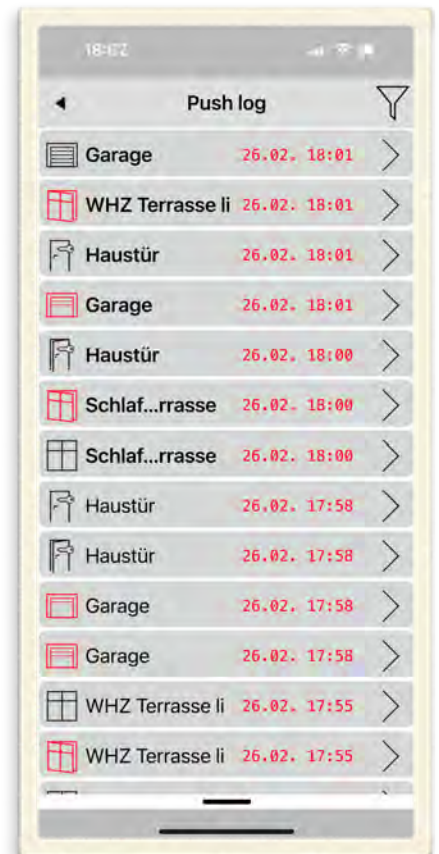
18:02

Push log

Garage 26.02. 18:01
WHZ Terrasse li 26.02. 18:01
Haustür 26.02. 18:01
Garage 26.02. 18:01
Haustür 26.02. 18:00
Schlaf...rrasse 26.02. 18:00
Schlaf...rrasse 26.02. 18:00
Haustür 26.02. 17:58
Haustür 26.02. 17:58
Garage 26.02. 17:58
Garage 26.02. 17:58
WHZ Terrasse li 26.02. 17:55
WHZ Terrasse li 26.02. 17:55